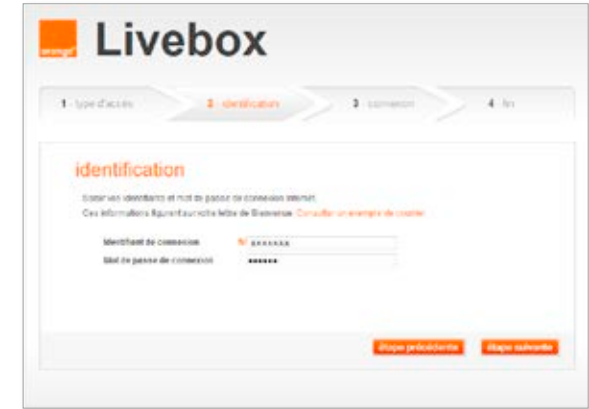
orange

Livebox

1 - type d'accès
2 - identification
3 - connexion
4 - fin

identification

Saisir vos identifiants et mot de passe de connexion internet.

Ces informations figurent sur votre lettre de Bienvenue. Consulter un exemple de courrier

Identifiant de connexion
fti/ xxxxxxx

Mot de passe de connexion
••••••

Étape précédente
Étape suivante